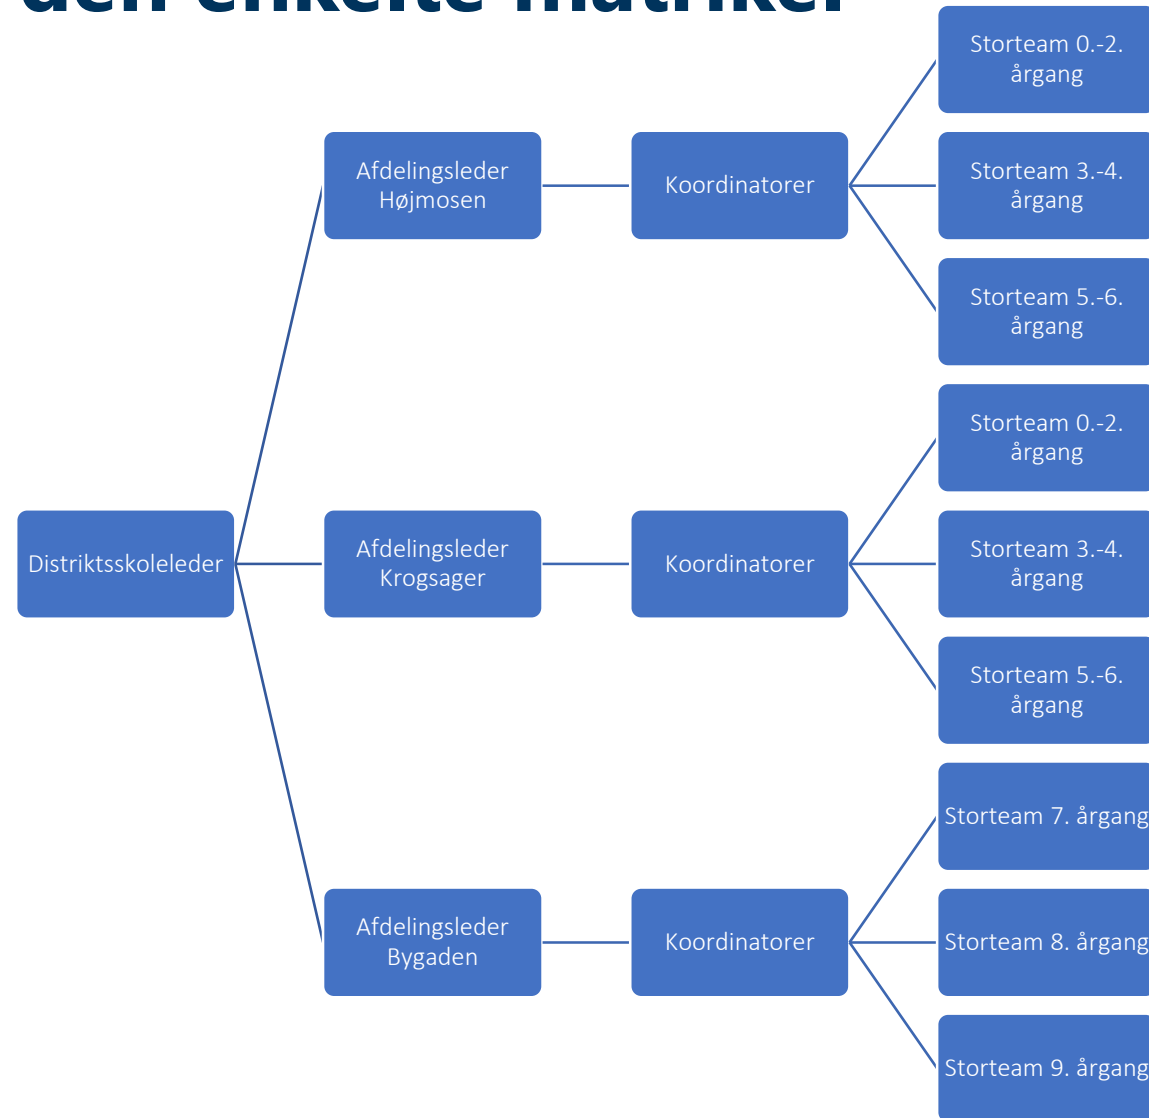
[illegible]

Distriktsskoleleder

Afdelingsleder Højmosen

Koordinatorer

Storteam 0.-2. årgang

Storteam 3.-4. årgang

Storteam 5.-6. årgang

Afdelingsleder Krogsager

Koordinatorer

Storteam 0.-2. årgang

Storteam 3.-4. årgang

Storteam 5.-6. årgang

Afdelingsleder Bygaden

Koordinatorer

Storteam 7. årgang

Storteam 8. årgang

Storteam 9. årgang